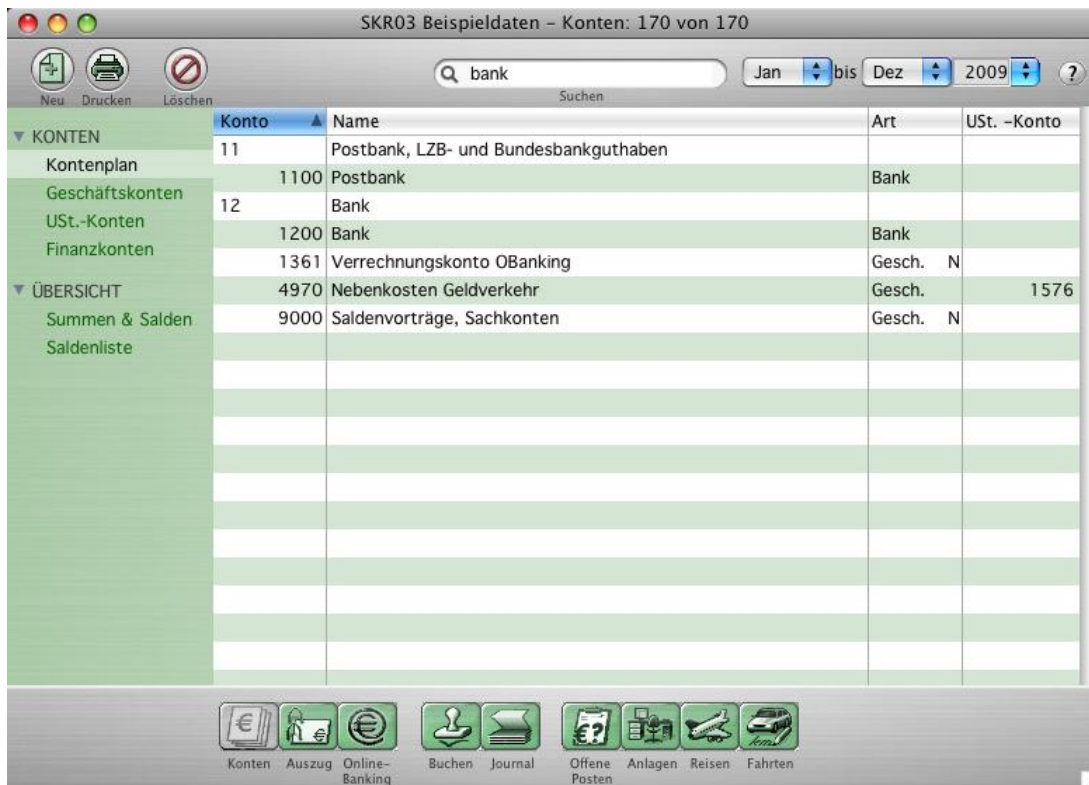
SKR03 Beispieldaten – Konten: 170 von 170

Neu Drucken Löschen

bank
Suchen

Jan bis Dez 2009 ?

▼ KONTEN
Kontenplan
Geschäftskonten
USt.-Konten
Finanzkonten

▼ ÜBERSICHT
Summen & Salden
Saldenliste

| Konto | Name | Art | USt. -Konto |
|---|---|---|---|
| 11 | Postbank, LZB- und Bundesbankguthaben | | |
| 1100 | Postbank | Bank | |
| 12 | Bank | | |
| 1200 | Bank | Bank | |
| 1361 | Verrechnungskonto OBanking | Gesch. N | |
| 4970 | Nebenkosten Geldverkehr | Gesch. | 1576 |
| 9000 | Saldenvorträge, Sachkonten | Gesch. N | |

Konten Auszug Online-Banking Buchen Journal Offene Posten Anlagen Reisen Fahrten